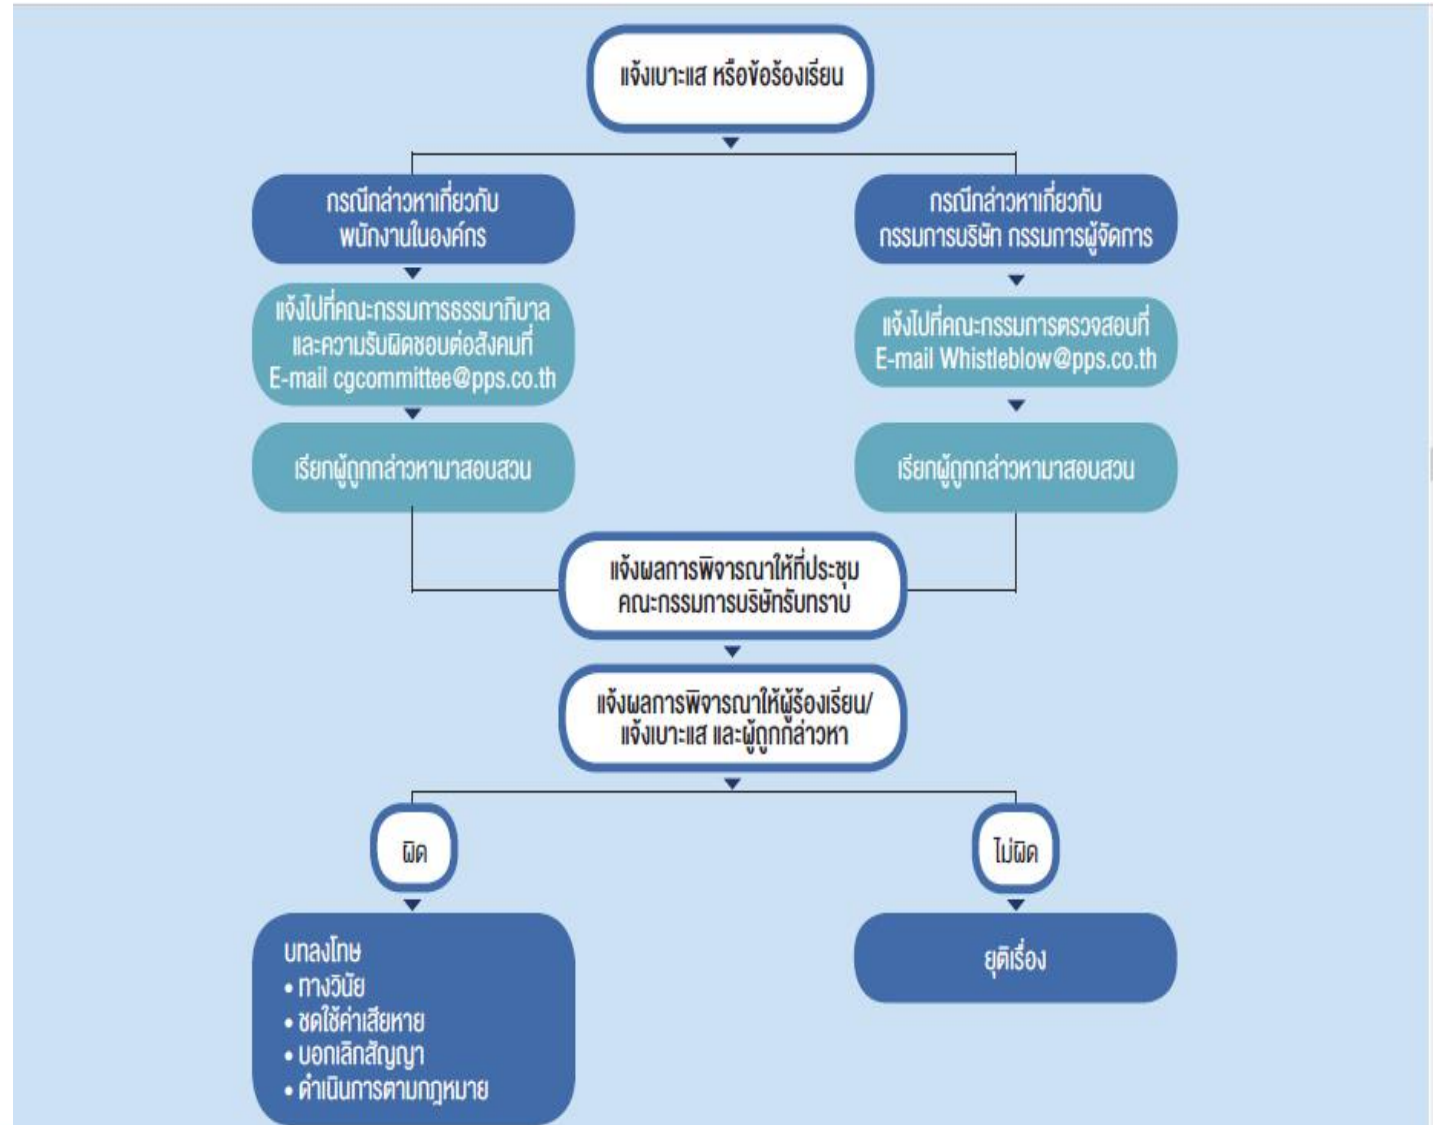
แจ้งเบาะแส หรือข้อร้องเรียน

กรณีกล่าวหาเกี่ยวกับ พนักงานในองค์กร

แจ้งไปที่คณะกรรมการธรรมาภิบาล และความรับผิดชอบต่อสังคมที่ E-mail cgcommittee@pps.co.th

เรียกผู้ถูกกล่าวหามาสอบสวน

กรณีกล่าวหาเกี่ยวกับ กรรมการบริษัท กรรมการผู้จัดการ

แจ้งไปที่คณะกรรมการตรวจสอบที่ E-mail Whistleblow@pps.co.th

เรียกผู้ถูกกล่าวหามาสอบสวน

แจ้งผลการพิจารณาให้ที่ประชุม คณะกรรมการบริษัทรับทราบ

แจ้งผลการพิจารณาให้ผู้ร้องเรียน/ แจ้งเบาะแส และผู้ถูกกล่าวหา

ผิด

บทลงโทษ
• ทางวินัย
• ชดใช้ค่าเสียหาย
• บอกเลิกสัญญา
• ดำเนินการตามกฎหมาย

ไม่ผิด

ยุติเรื่อง